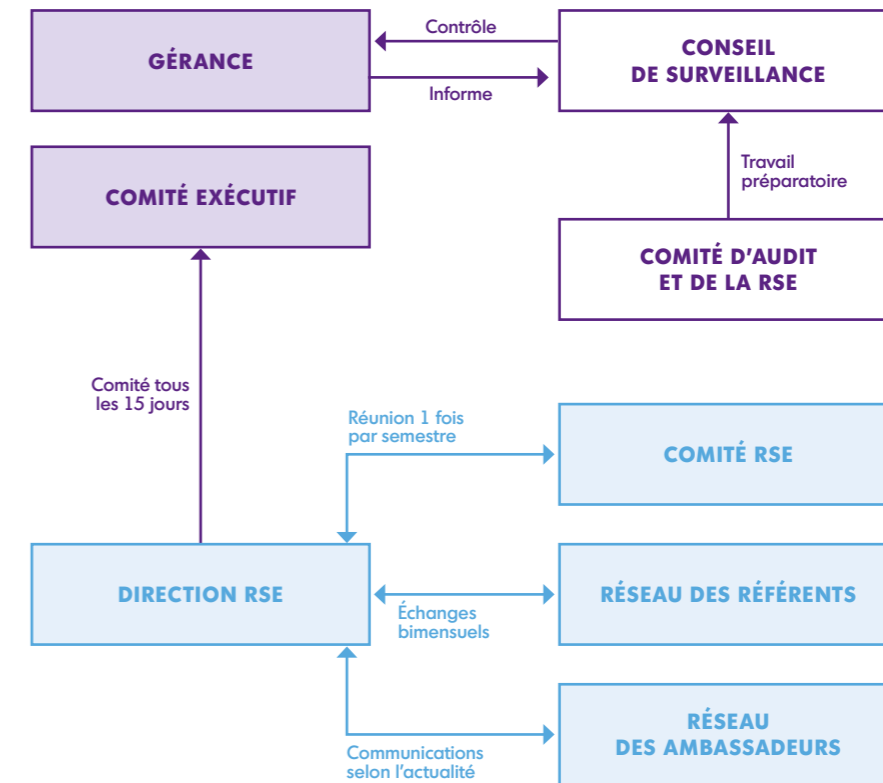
GÉRANCE

Contrôle

Informe

CONSEIL DE SURVEILLANCE

COMITÉ EXÉCUTIF

Travail préparatoire

COMITÉ D'AUDIT ET DE LA RSE

Comité tous les 15 jours

Réunion 1 fois par semestre

COMITÉ RSE

DIRECTION RSE

Échanges bimensuels

RÉSEAU DES RÉFÉRENTS

RÉSEAU DES AMBASSADEURS

Communications selon l'actualité